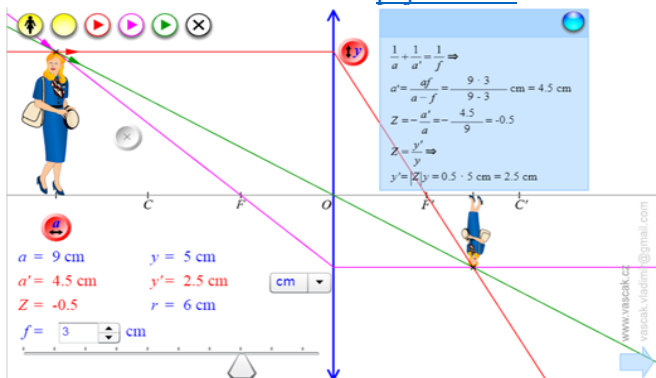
y

$\frac{1}{a}+\frac{1}{a'}=\frac{1}{f}\Rightarrow$

$a'=\frac{af}{a-f}=\frac{9\cdot 3}{9-3}$ cm = 4.5 cm

$Z=-\frac{a'}{a}=-\frac{4.5}{9}=-0.5$

$Z=\frac{y'}{y}\Rightarrow$

$y'=|Z|y=0.5\cdot 5$ cm = 2.5 cm

C F O F' C'

a

$a$ = 9 cm
$y$ = 5 cm
$a'$ = 4.5 cm
$y'$ = 2.5 cm
$Z$ = -0.5
$r$ = 6 cm
cm
$f$ = 3 cm

www.vascak.cz
vascak.vladimir@gmail.com